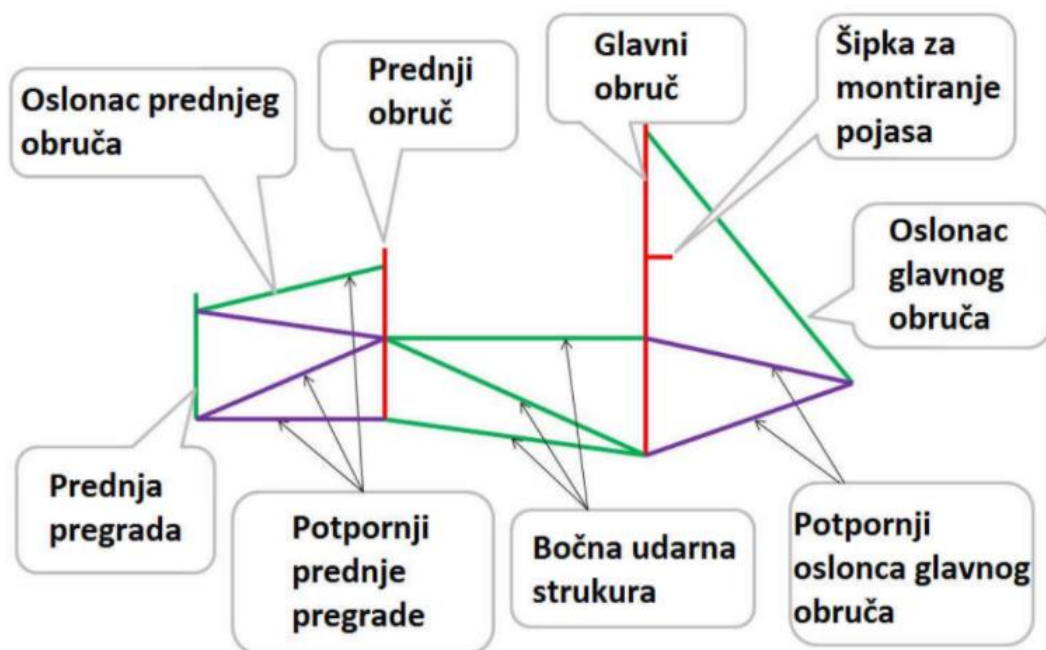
Oslonac prednjeg obruča

Prednji obruč

Glavni obruč

Šipka za montiranje pojasa

Oslonac glavnog obruča

Prednja pregrada

Potpornji prednje pregrade

Bočna udarna strukura

Potpornji oslonca glavnog obruča